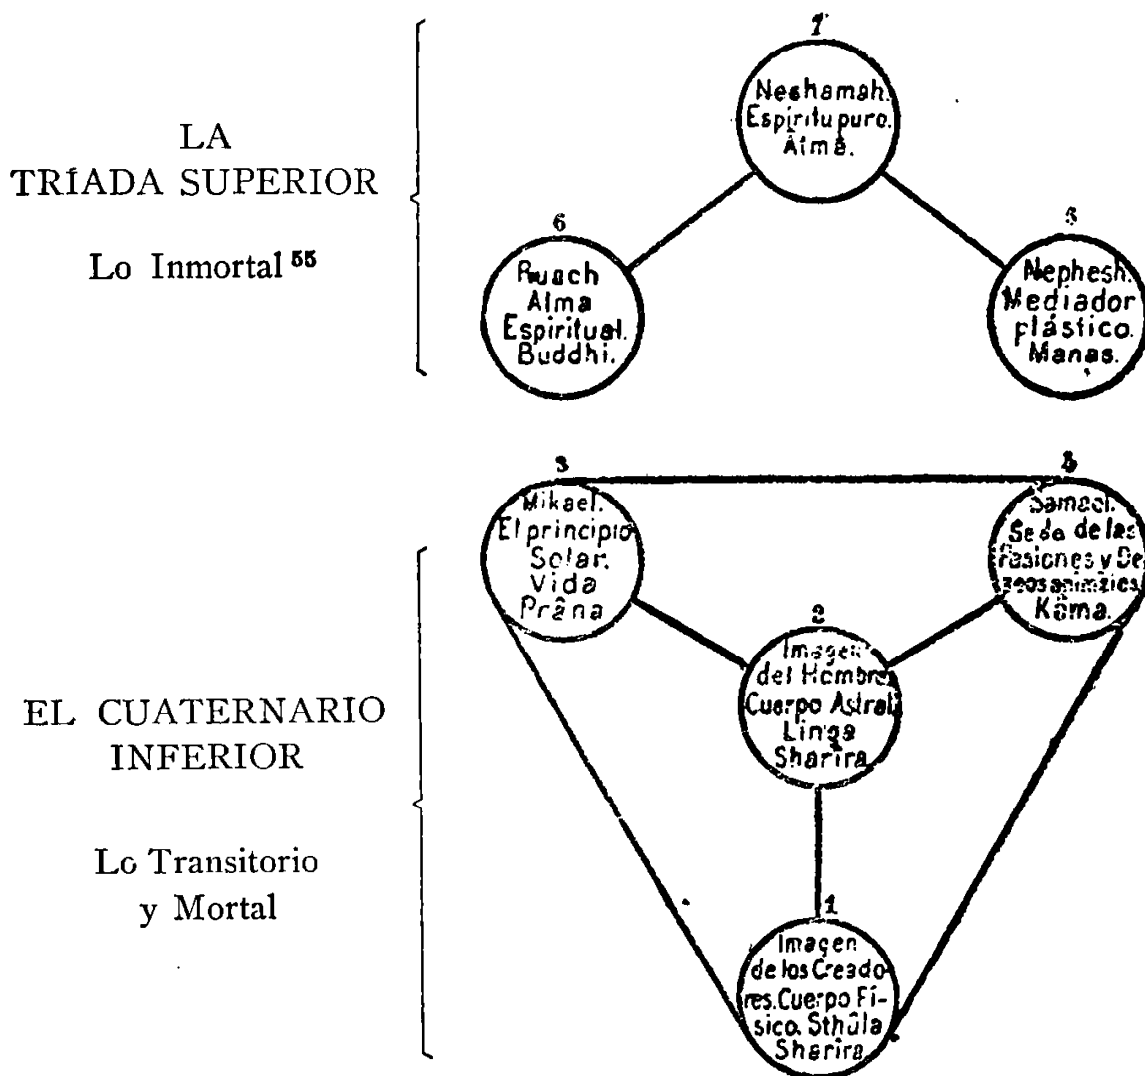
LA TRÍADA SUPERIOR

Lo Inmortal $^{55}$

7
Neshamah. Espíritu puro. Atma.

6
Ruach Alma Espiritual. Buddhi.

5
Nephesh. Mediador plástico. Manas.

EL CUATERNARIO INFERIOR

Lo Transitorio y Mortal

3
Mikael. El principio Solar. Vida Prâna

4
Samael. Sede de las Pasiones y Deseos animales. Kâma.

2
Imagen del Hombre Cuerpo Astral Linga Sharira

1
Imagen de los Creadores. Cuerpo Físico. Sthûla Sharira